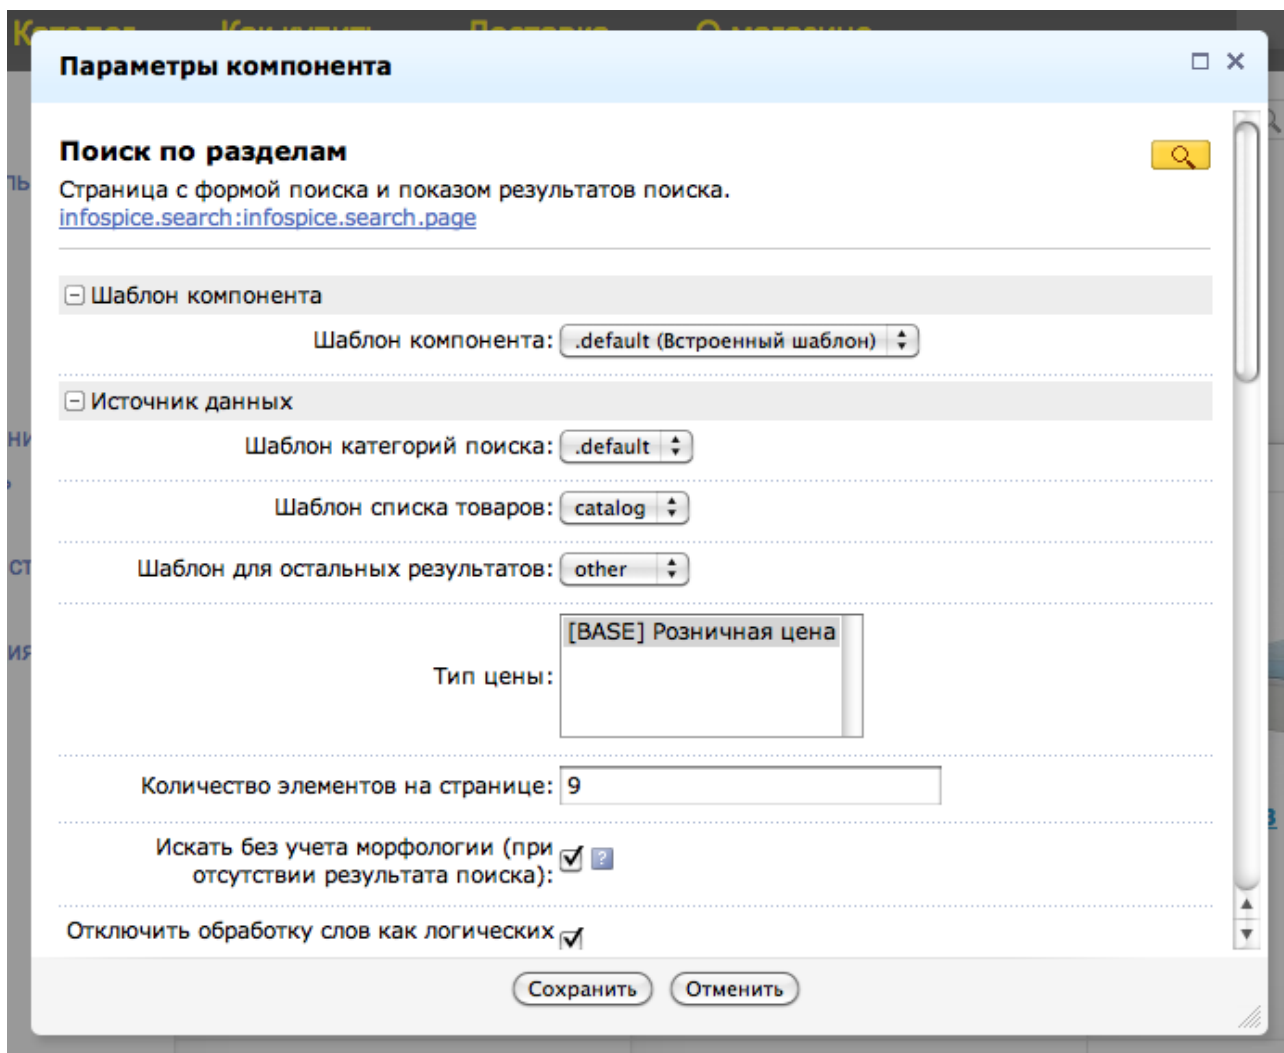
Параметры компонента

Поиск по разделам
Страница с формой поиска и показом результатов поиска.
infospice.search:infospice.search.page

Шаблон компонента
Шаблон компонента: .default (Встроенный шаблон)

Источник данных
Шаблон категорий поиска: .default
Шаблон списка товаров: catalog
Шаблон для остальных результатов: other
Тип цены: [BASE] Розничная цена
Количество элементов на странице: 9
Искать без учета морфологии (при отсутствии результата поиска): ?
Отключить обработку слов как логических

Сохранить Отменить